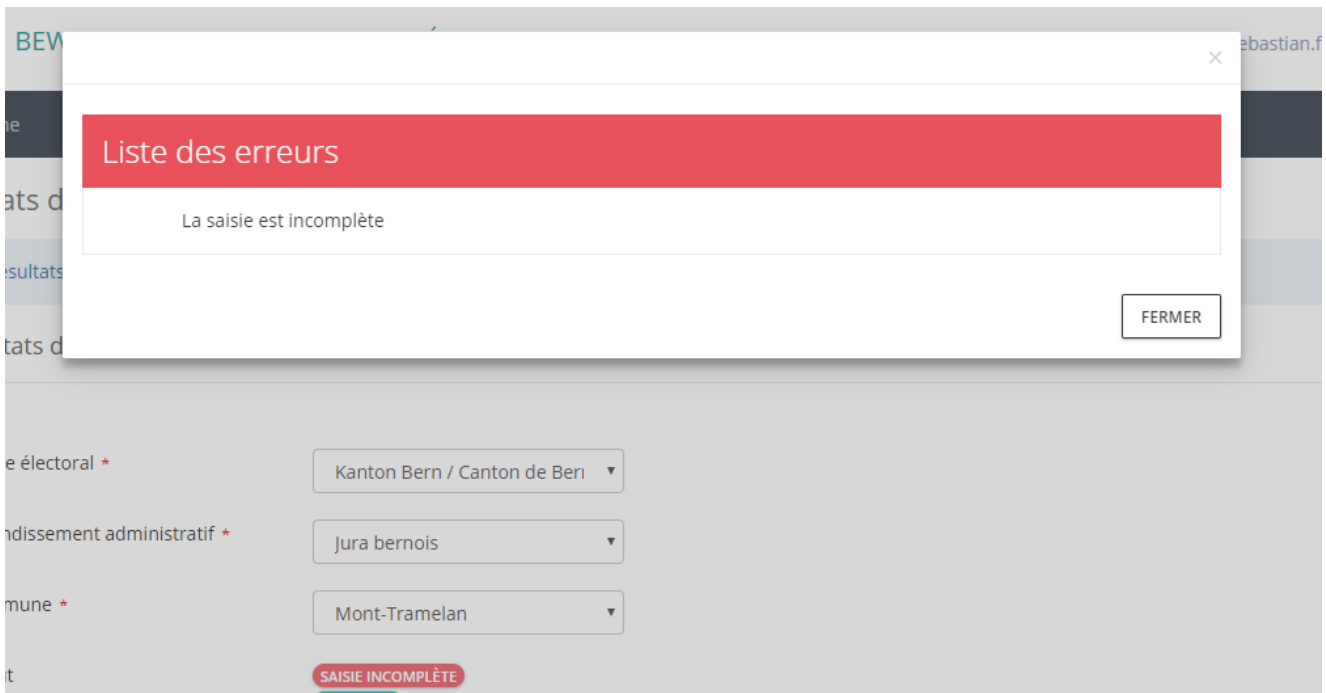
BEW

ebastian.f

×

ne

Liste des erreurs

La saisie est incomplète

FERMER

ats d

esultats

tats d

e électoral *

Kanton Bern / Canton de Berı

ndissement administratif *

Jura bernois

mune *

Mont-Tramelan

t

SAISIE INCOMPLÈTE